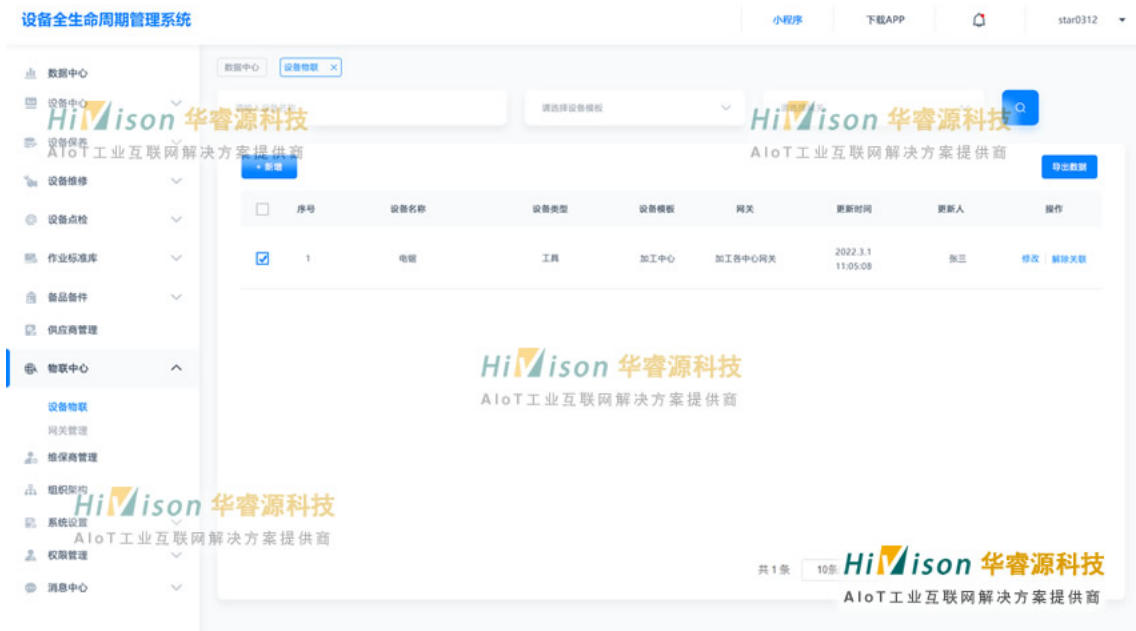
设备全生命周期管理系统

小程序　下载APP　star0312

数据中心
设备中心
设备保养
设备维修
设备点检
作业标准库
备品备件
供应商管理
物联中心
设备物联
网关管理
维保商管理
组织架构
系统设置
权限管理
消息中心

数据中心　设备物联 ×

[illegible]　请选择设备模板　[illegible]

+ 新增　导出数据

| | 序号 | 设备名称 | 设备类型 | 设备模板 | 网关 | 更新时间 | 更新人 | 操作 |
|---|---|---|---|---|---|---|---|---|
| ☑ | 1 | 电锯 | 工具 | 加工中心 | 加工各中心网关 | 2022.3.1 11:05:08 | 张三 | 修改 \| 解除关联 |

共1条　10条

HiVison 华睿源科技
AIoT工业互联网解决方案提供商

HiVison 华睿源科技
AIoT工业互联网解决方案提供商

HiVison 华睿源科技
AIoT工业互联网解决方案提供商

HiVison 华睿源科技
AIoT工业互联网解决方案提供商

HiVison 华睿源科技
AIoT工业互联网解决方案提供商